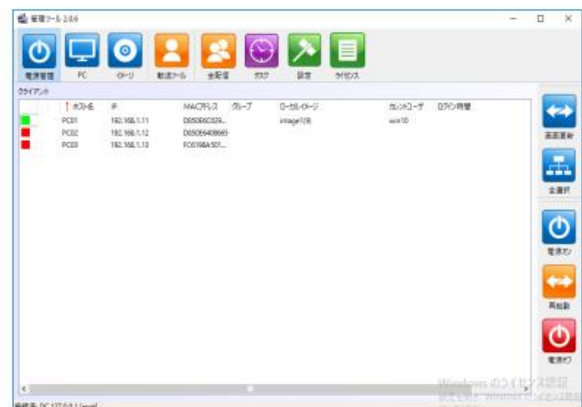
管理ツール 2.0.6

電源管理 PC イメージ 配送ツール 全配信 タスク 設定 ライセンス

クライアント

| | ホスト名 | IP | MACアドレス | グループ | ローカルイメージ | カレントコーデ | ログイン時間 |
|---|---|---|---|---|---|---|---|
| | PC01 | 192.168.1.11 | D8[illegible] | | image1(9) | win10 | |
| | PC02 | 192.168.1.12 | D8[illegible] | | | | |
| | PC03 | 192.168.1.13 | FC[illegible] | | | | |

画面更新
全選択
電源オン
再起動
電源オフ

Windows のライセンス認証
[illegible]

接続先: PC 127.0.0.1 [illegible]